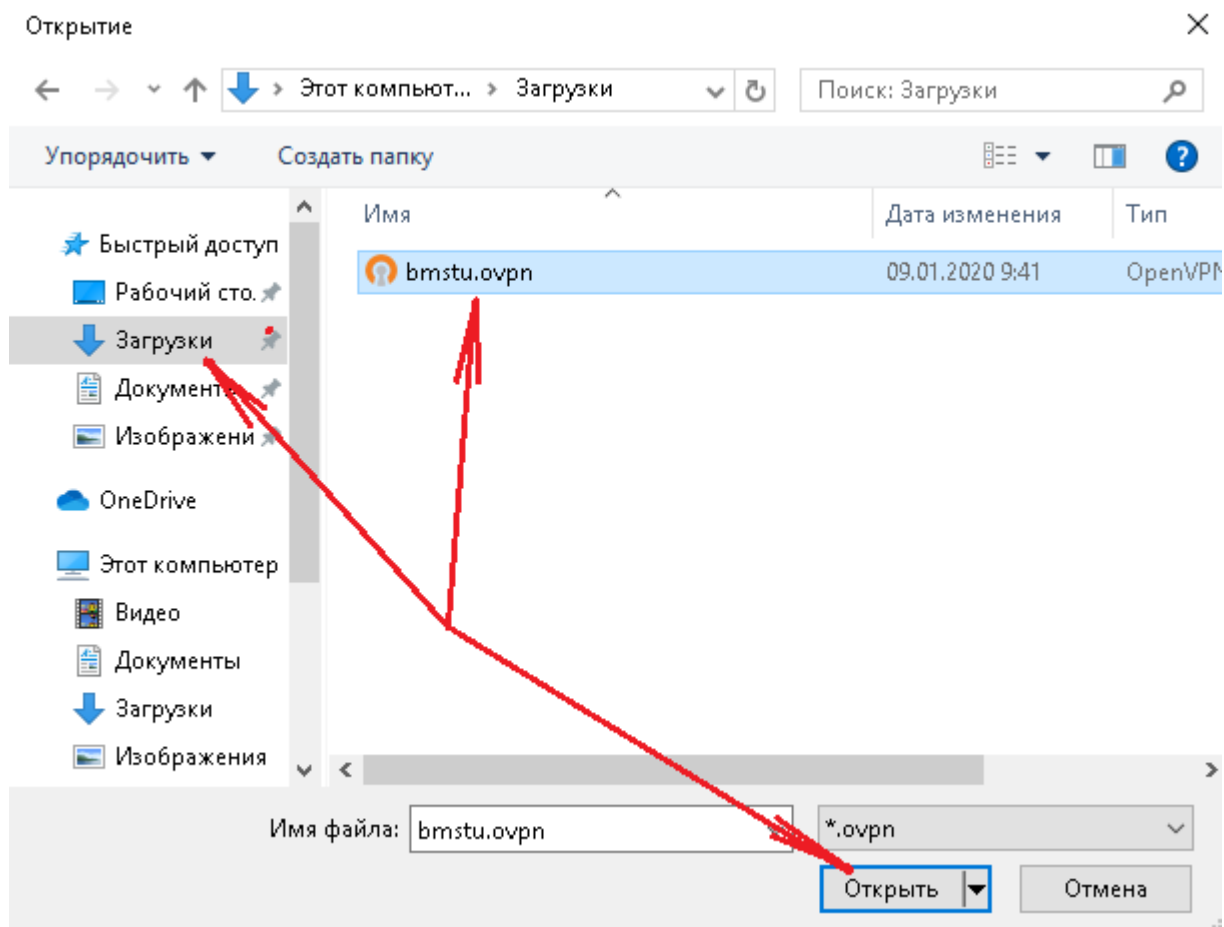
Открытие

Этот компьют... › Загрузки

Поиск: Загрузки

Упорядочить ▾ Создать папку

Быстрый доступ
Рабочий сто.
Загрузки
Документ
Изображени
OneDrive
Этот компьютер
Видео
Документы
Загрузки
Изображения

| Имя | Дата изменения | Тип |
|---|---|---|
| bmstu.ovpn | 09.01.2020 9:41 | OpenVPN |

Имя файла: bmstu.ovpn

*.ovpn

Открыть

Отмена